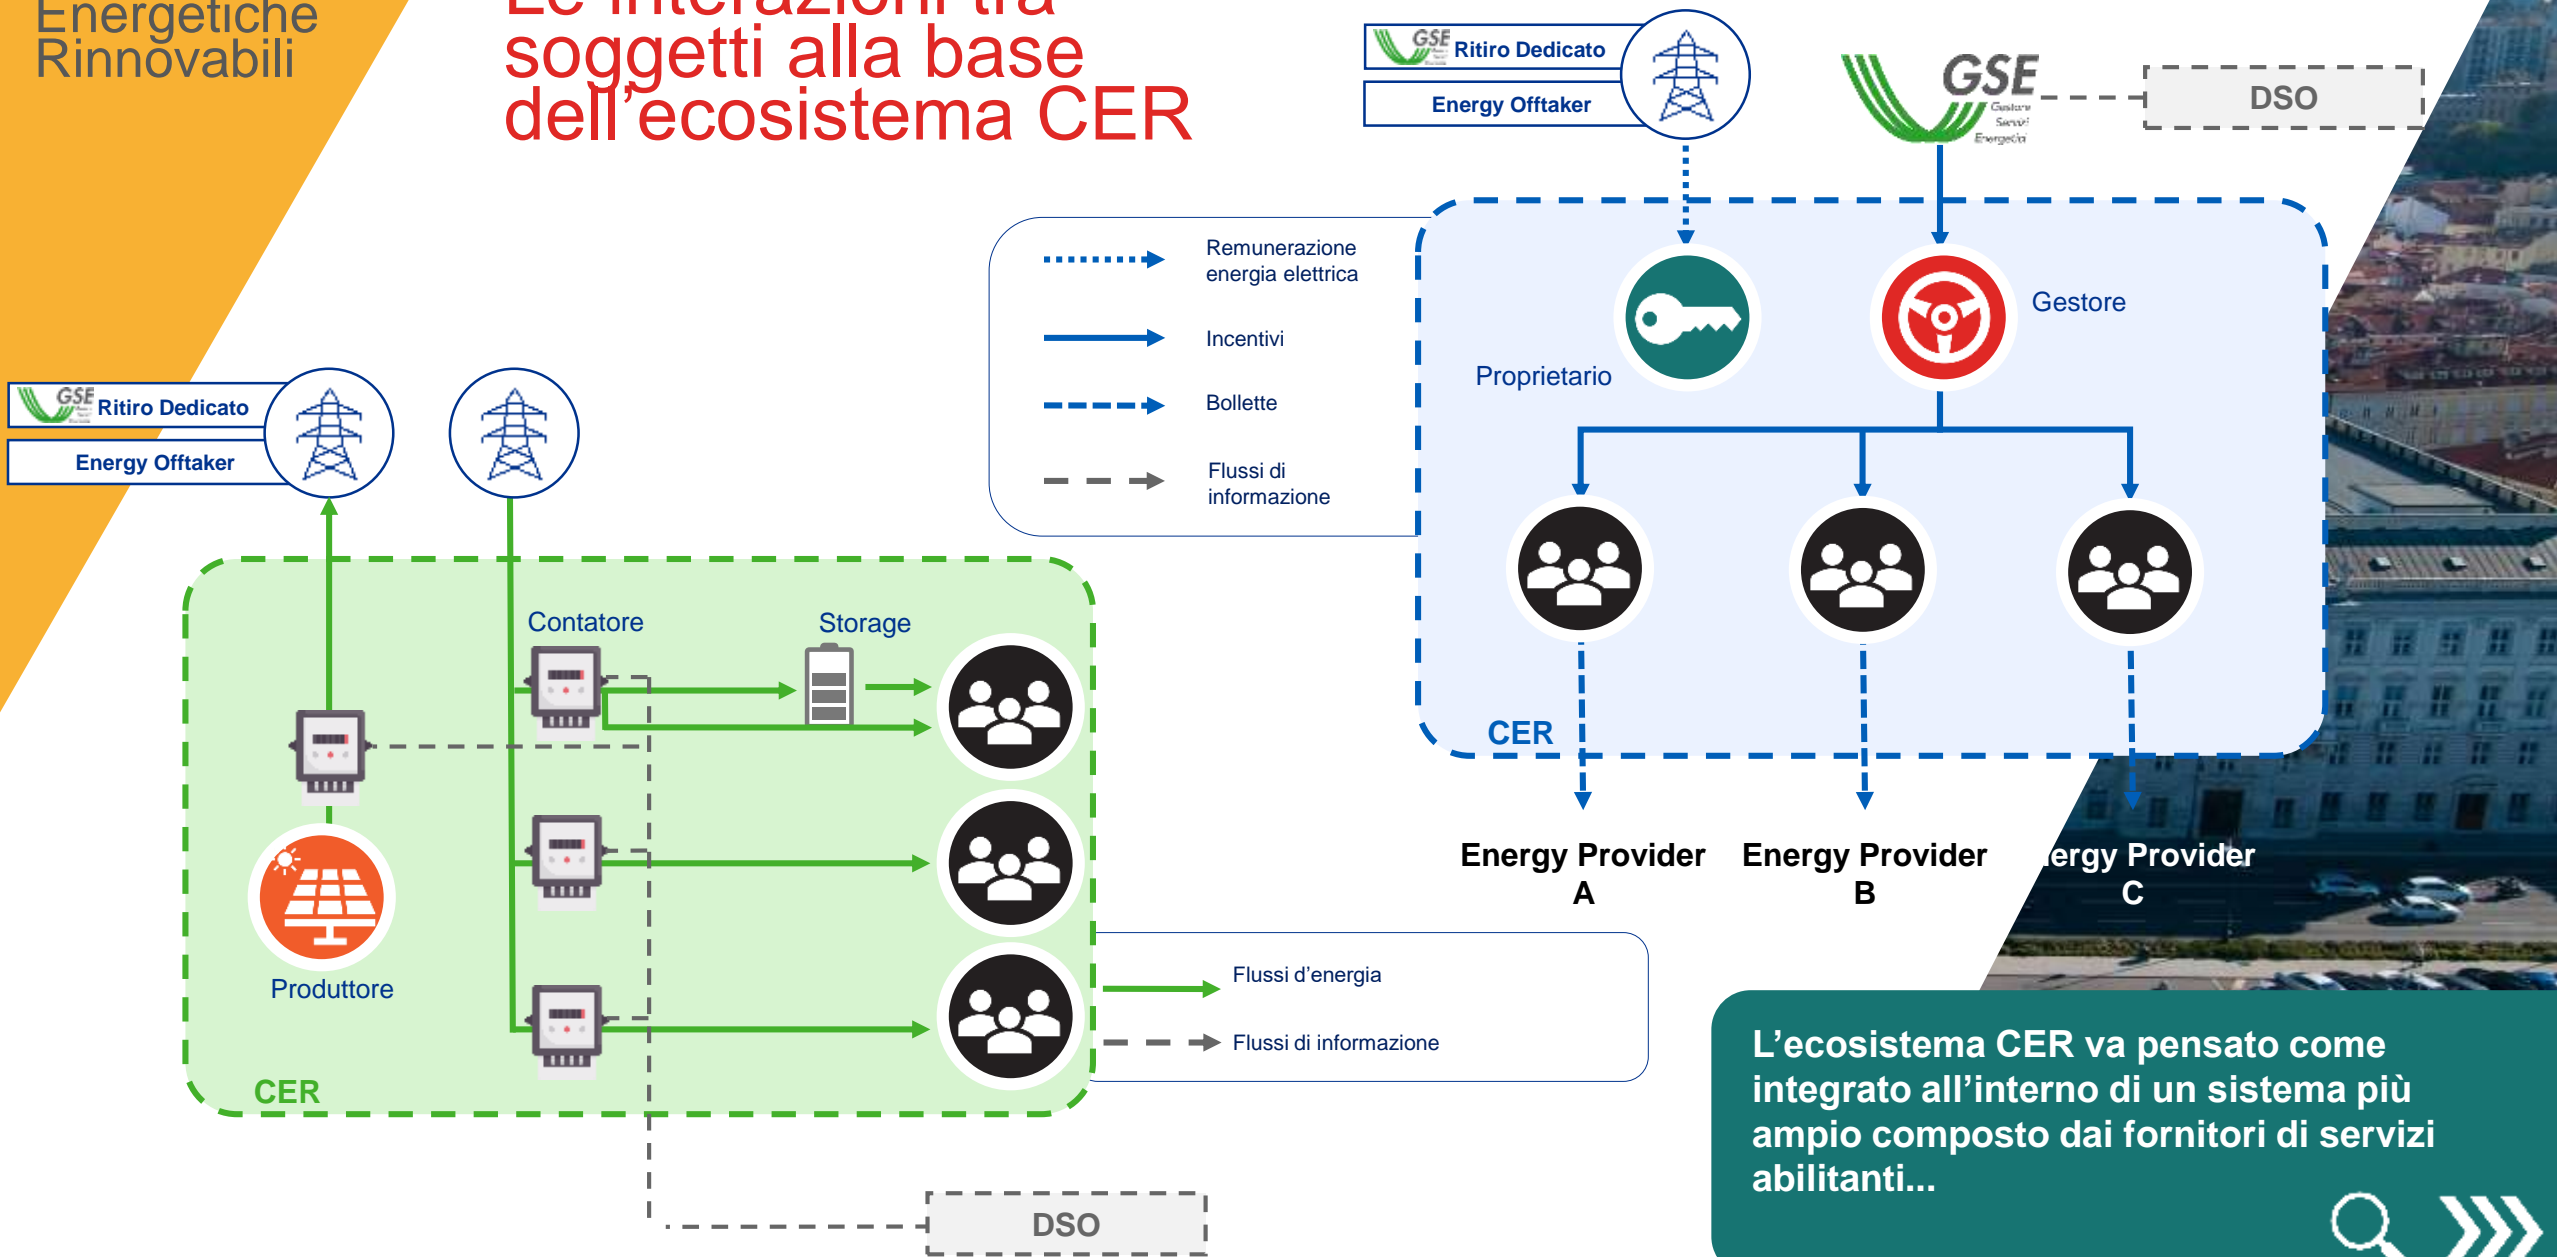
Energetiche Rinnovabili

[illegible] soggetti alla base dell'ecosistema CER

GSE Ritiro Dedicato
Energy Offtaker

GSE Gestore Servizi Energetici

DSO

Remunerazione energia elettrica
Incentivi
Bollette
Flussi di informazione

Proprietario
Gestore

CER

Energy Provider A
Energy Provider B
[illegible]ergy Provider C

GSE Ritiro Dedicato
Energy Offtaker

Contatore
Storage

Produttore

CER

Flussi d'energia
Flussi di informazione

DSO

L'ecosistema CER va pensato come integrato all'interno di un sistema più ampio composto dai fornitori di servizi abilitanti...